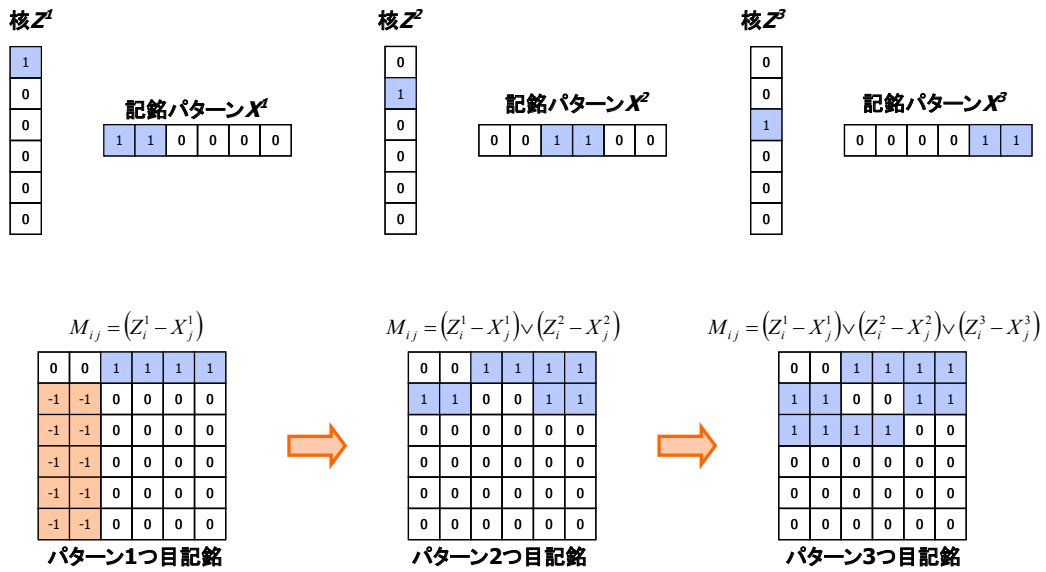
核$Z^1$

| 1 |
|---|
| 0 |
| 0 |
| 0 |
| 0 |
| 0 |

記銘パターン$X^1$

| 1 | 1 | 0 | 0 | 0 | 0 |
|---|---|---|---|---|---|

核$Z^2$

| 0 |
|---|
| 1 |
| 0 |
| 0 |
| 0 |
| 0 |

記銘パターン$X^2$

| 0 | 0 | 1 | 1 | 0 | 0 |
|---|---|---|---|---|---|

核$Z^3$

| 0 |
|---|
| 0 |
| 1 |
| 0 |
| 0 |
| 0 |

記銘パターン$X^3$

| 0 | 0 | 0 | 0 | 1 | 1 |
|---|---|---|---|---|---|

$M_{ij} = \left(Z_i^1 - X_j^1\right)$

| 0 | 0 | 1 | 1 | 1 | 1 |
|---|---|---|---|---|---|
| -1 | -1 | 0 | 0 | 0 | 0 |
| -1 | -1 | 0 | 0 | 0 | 0 |
| -1 | -1 | 0 | 0 | 0 | 0 |
| -1 | -1 | 0 | 0 | 0 | 0 |
| -1 | -1 | 0 | 0 | 0 | 0 |

パターン1つ目記銘

$M_{ij} = \left(Z_i^1 - X_j^1\right) \vee \left(Z_i^2 - X_j^2\right)$

| 0 | 0 | 1 | 1 | 1 | 1 |
|---|---|---|---|---|---|
| 1 | 1 | 0 | 0 | 1 | 1 |
| 0 | 0 | 0 | 0 | 0 | 0 |
| 0 | 0 | 0 | 0 | 0 | 0 |
| 0 | 0 | 0 | 0 | 0 | 0 |
| 0 | 0 | 0 | 0 | 0 | 0 |

パターン2つ目記銘

$M_{ij} = \left(Z_i^1 - X_j^1\right) \vee \left(Z_i^2 - X_j^2\right) \vee \left(Z_i^3 - X_j^3\right)$

| 0 | 0 | 1 | 1 | 1 | 1 |
|---|---|---|---|---|---|
| 1 | 1 | 0 | 0 | 1 | 1 |
| 1 | 1 | 1 | 1 | 0 | 0 |
| 0 | 0 | 0 | 0 | 0 | 0 |
| 0 | 0 | 0 | 0 | 0 | 0 |
| 0 | 0 | 0 | 0 | 0 | 0 |

パターン3つ目記銘